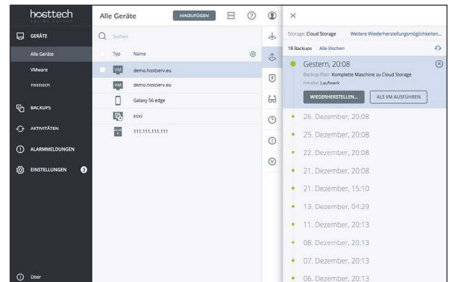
hosttech

GERÄTE
Alle Geräte
VMware
Hetzner
BACKUPS
AKTIVITÄTEN
ALARMMELDUNGEN
EINSTELLUNGEN
Über

Alle Geräte HINZUFÜGEN

Suchen
Typ Name
demo.hostserv.eu
demo.hostserv.eu
Galaxy S6 edge
ecor
111.111.111.111

Storage: Cloud Storage Weitere Wiederherstellungsmöglichkeiten...
18 Backups Alle löschen

Gestern, 20:08
Backup-Plan: Komplette Maschine zu Cloud Storage
Inhalte: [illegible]
WIEDERHERSTELLEN... ALS VM AUSFÜHREN

26. Dezember, 20:08
25. Dezember, 20:08
22. Dezember, 20:08
21. Dezember, 20:08
21. Dezember, 15:10
13. Dezember, 04:20
11. Dezember, 20:13
08. Dezember, 20:13
07. Dezember, 20:13
06. Dezember, 20:13